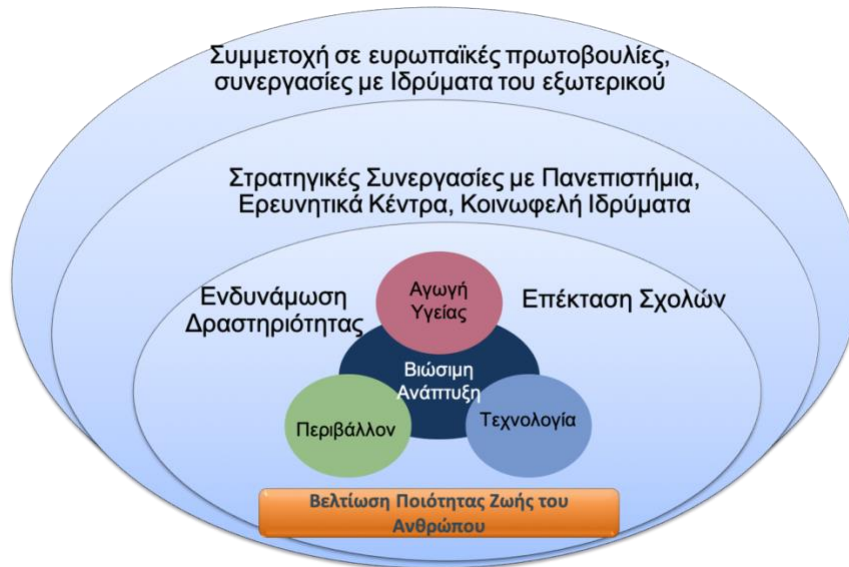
Συμμετοχή σε ευρωπαϊκές πρωτοβουλίες, συνεργασίες με Ιδρύματα του εξωτερικού

Στρατηγικές Συνεργασίες με Πανεπιστήμια, Ερευνητικά Κέντρα, Κοινωφελή Ιδρύματα

Ενδυνάμωση Δραστηριότητας

Αγωγή Υγείας

Επέκταση Σχολών

Βιώσιμη Ανάπτυξη

Περιβάλλον

Τεχνολογία

Βελτίωση Ποιότητας Ζωής του Ανθρώπου